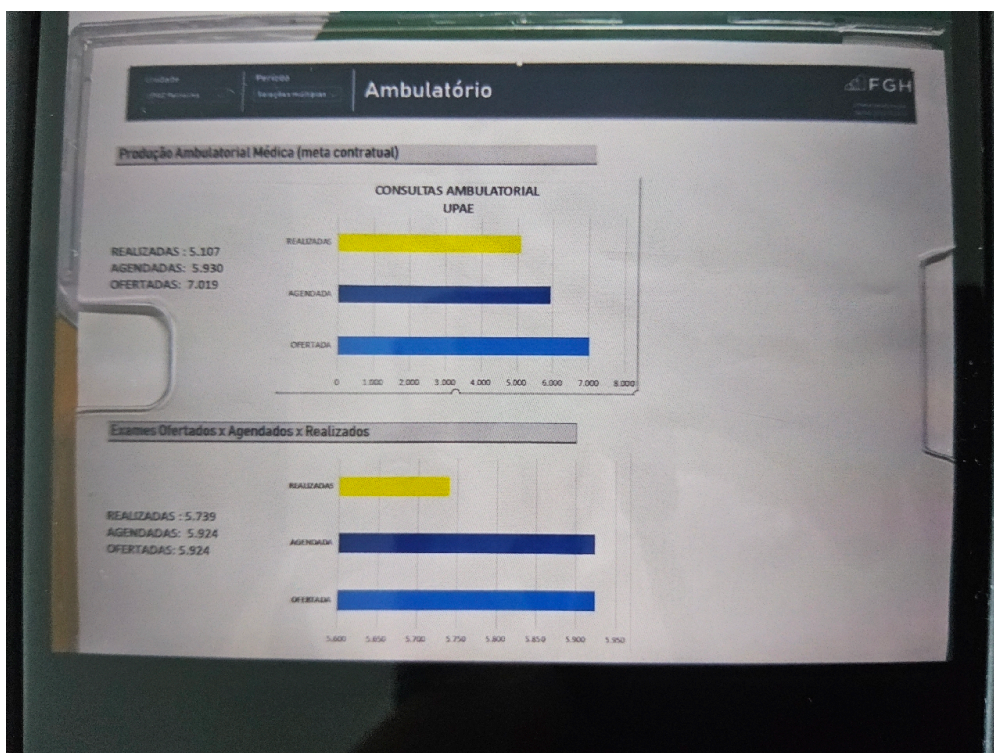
Unidade
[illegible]

Período
Seleções múltiplas

Ambulatório

FGH

Produção Ambulatorial Médica (meta contratual)

CONSULTAS AMBULATORIAL
UPAE

REALIZADAS : 5.107
AGENDADAS: 5.930
OFERTADAS: 7.019

REALIZADAS
AGENDADA
OFERTADA

0 1.000 2.000 3.000 4.000 5.000 6.000 7.000 8.000

Exames Ofertados x Agendados x Realizados

REALIZADAS : 5.739
AGENDADAS: 5.924
OFERTADAS: 5.924

REALIZADAS
AGENDADA
OFERTADA

5.600 5.650 5.700 5.750 5.800 5.850 5.900 5.950